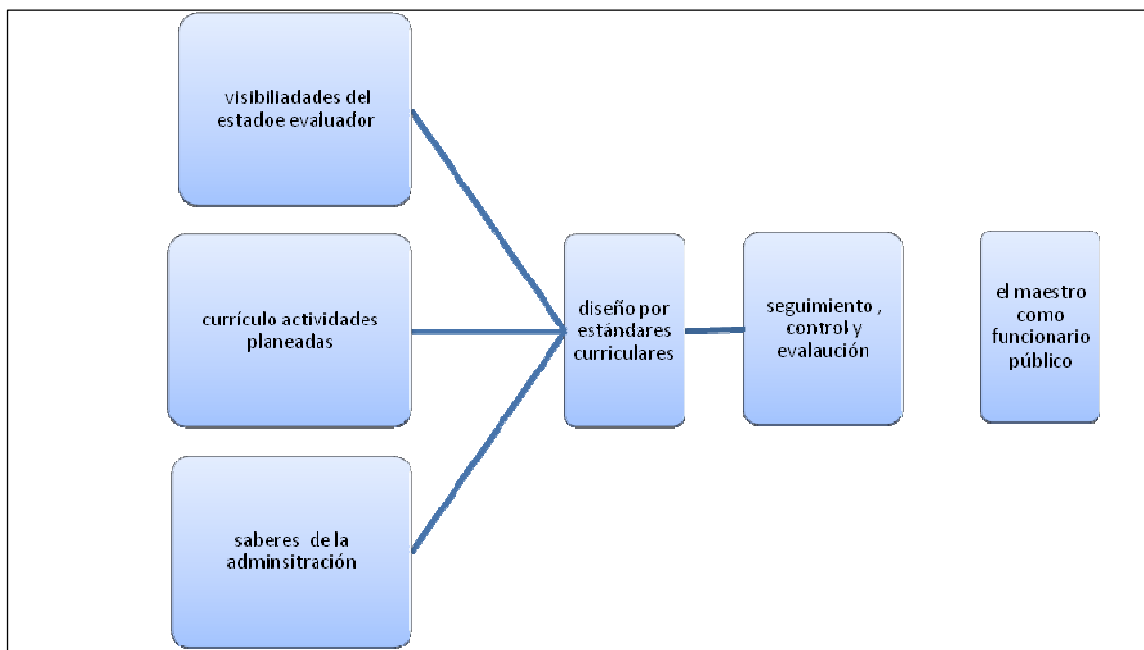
visibiliadades del estadoe evaluador

currículo actividades planeadas

saberes de la adminsitración

diseño por estándares curriculares

seguimiento , control y evalaución

el maestro como funcionario público